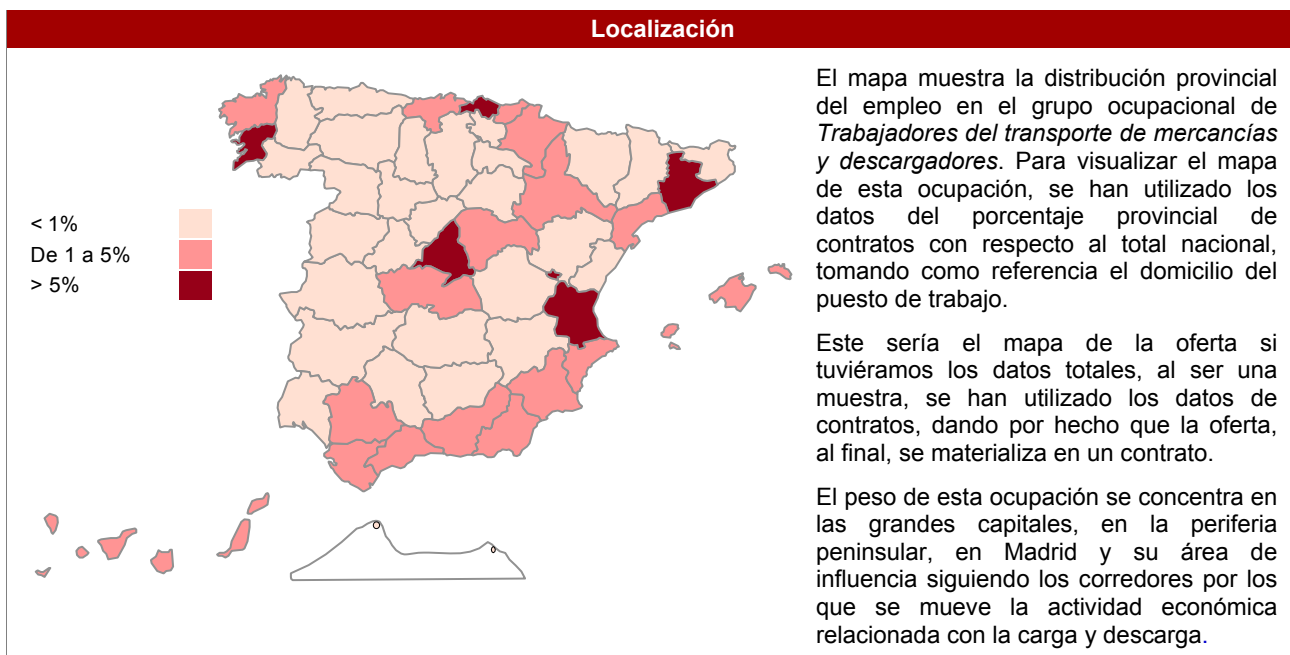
Localización

< 1%
De 1 a 5%
> 5%

El mapa muestra la distribución provincial del empleo en el grupo ocupacional de *Trabajadores del transporte de mercancías y descargadores*. Para visualizar el mapa de esta ocupación, se han utilizado los datos del porcentaje provincial de contratos con respecto al total nacional, tomando como referencia el domicilio del puesto de trabajo.

Este sería el mapa de la oferta si tuviéramos los datos totales, al ser una muestra, se han utilizado los datos de contratos, dando por hecho que la oferta, al final, se materializa en un contrato.

El peso de esta ocupación se concentra en las grandes capitales, en la periferia peninsular, en Madrid y su área de influencia siguiendo los corredores por los que se mueve la actividad económica relacionada con la carga y descarga.